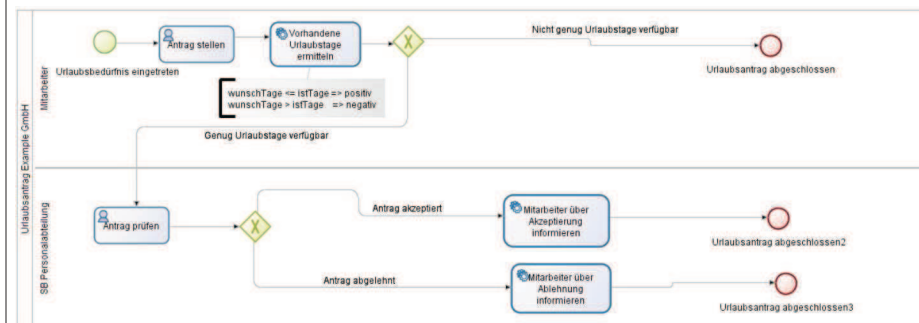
Urlaubsantrag Example GmbH

Mitarbeiter

Urlaubsbedürfnis eingetreten

Antrag stellen

Vorhandene Urlaubstage ermitteln

wunschTage <= istTage => positiv
wunschTage > istTage => negativ

Nicht genug Urlaubstage verfügbar

Urlaubsantrag abgeschlossen

Genug Urlaubstage verfügbar

SB Personalabteilung

Antrag prüfen

Antrag akzeptiert

Mitarbeiter über Akzeptierung informieren

Urlaubsantrag abgeschlossen2

Antrag abgelehnt

Mitarbeiter über Ablehnung informieren

Urlaubsantrag abgeschlossen3